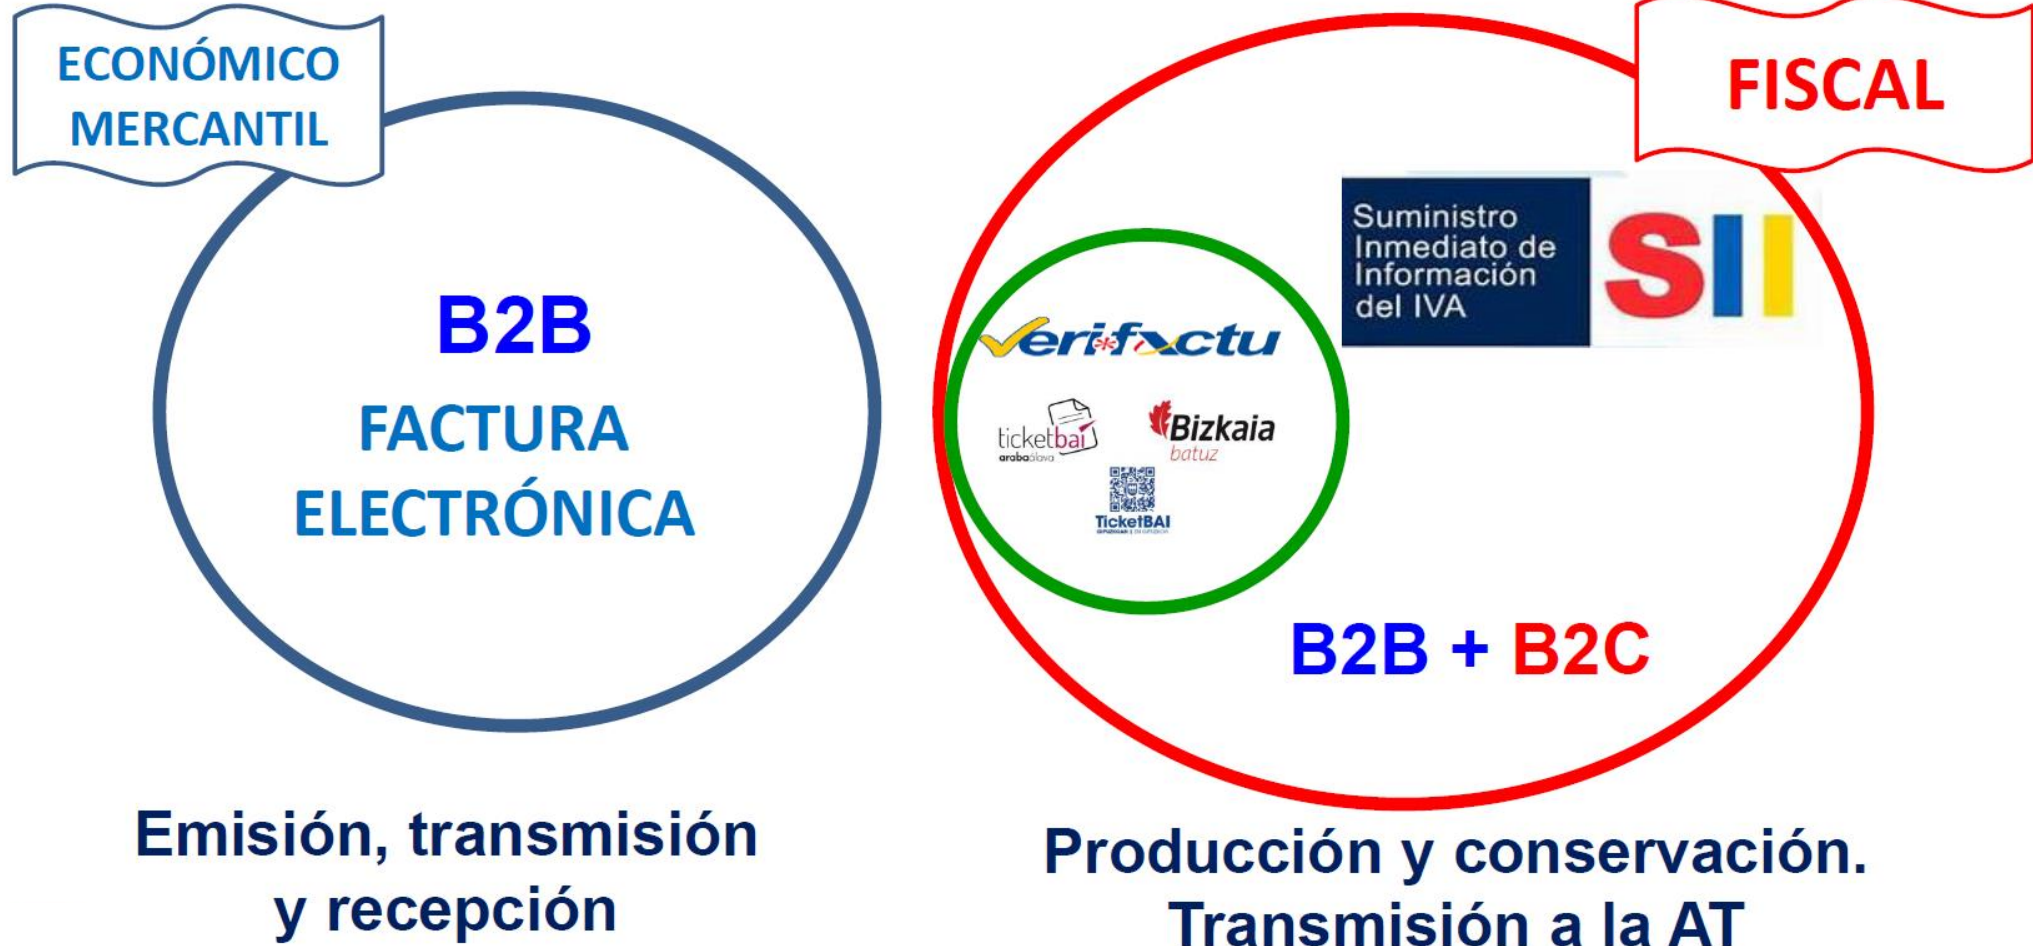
ECONÓMICO MERCANTIL

B2B

FACTURA ELECTRÓNICA

Emisión, transmisión y recepción

FISCAL

Suministro Inmediato de Información del IVA

SII

Verifactu

ticketbai arabaálava

Bizkaia batuz

TicketBAI

B2B + B2C

Producción y conservación. Transmisión a la AT